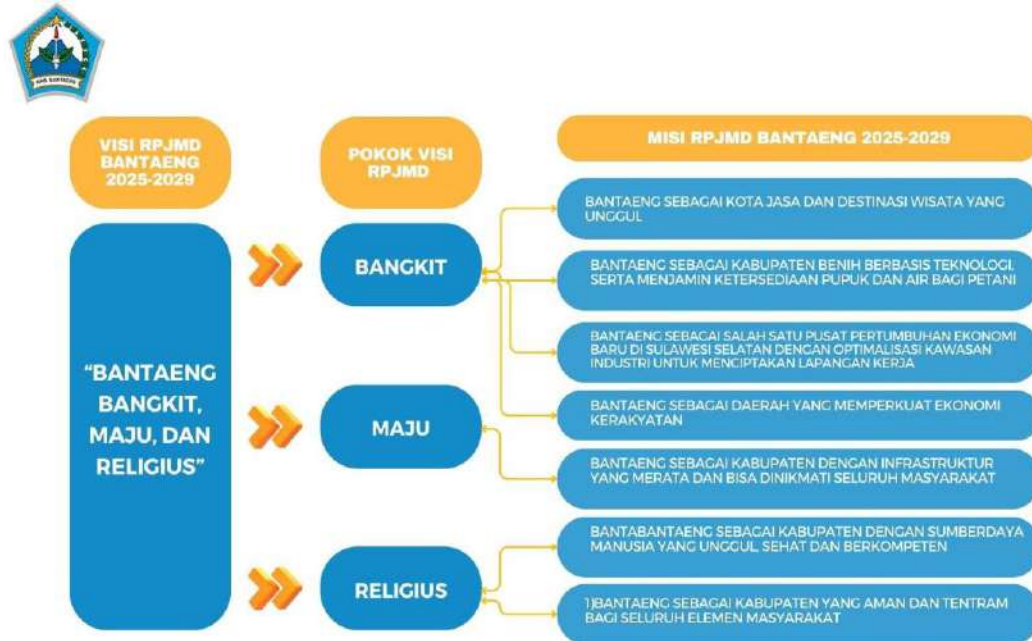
BUTTA TOA BANTAENG

VISI RPJMD BANTAENG 2025-2029

POKOK VISI RPJMD

MISI RPJMD BANTAENG 2025-2029

"BANTAENG BANGKIT, MAJU, DAN RELIGIUS"

BANGKIT

MAJU

RELIGIUS

BANTAENG SEBAGAI KOTA JASA DAN DESTINASI WISATA YANG UNGGUL

BANTAENG SEBAGAI KABUPATEN BENIH BERBASIS TEKNOLOGI, SERTA MENJAMIN KETERSEDIAAN PUPUK DAN AIR BAGI PETANI

BANTAENG SEBAGAI SALAH SATU PUSAT PERTUMBUHAN EKONOMI BARU DI SULAWESI SELATAN DENGAN OPTIMALISASI KAWASAN INDUSTRI UNTUK MENCIPTAKAN LAPANGAN KERJA

BANTAENG SEBAGAI DAERAH YANG MEMPERKUAT EKONOMI KERAKYATAN

BANTAENG SEBAGAI KABUPATEN DENGAN INFRASTRUKTUR YANG MERATA DAN BISA DINIKMATI SELURUH MASYARAKAT

BANTABANTAENG SEBAGAI KABUPATEN DENGAN SUMBERDAYA MANUSIA YANG UNGGUL, SEHAT DAN BERKOMPETEN

1)BANTAENG SEBAGAI KABUPATEN YANG AMAN DAN TENTRAM BAGI SELURUH ELEMEN MASYARAKAT